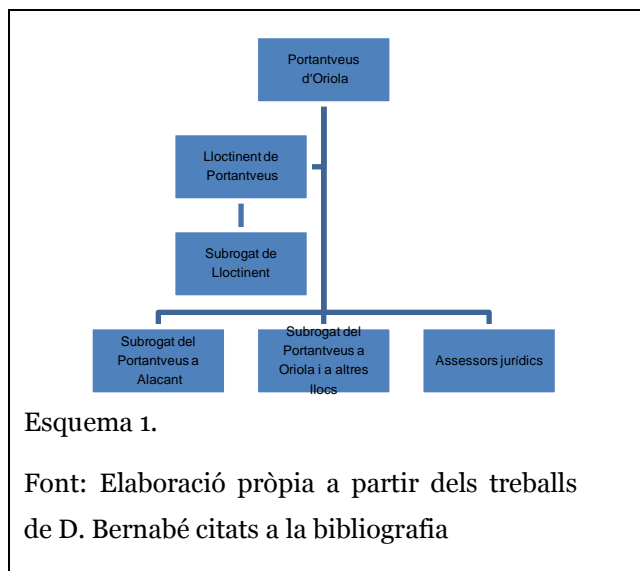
Portantveus d'Oriola

Lloctinent de Portantveus

Subrogat de Lloctinent

Subrogat del Portantveus a Alacant

Subrogat del Portantveus a Oriola i a altres llocs

Assessors jurídics

Esquema 1.

Font: Elaboració pròpia a partir dels treballs de D. Bernabé citats a la bibliografia